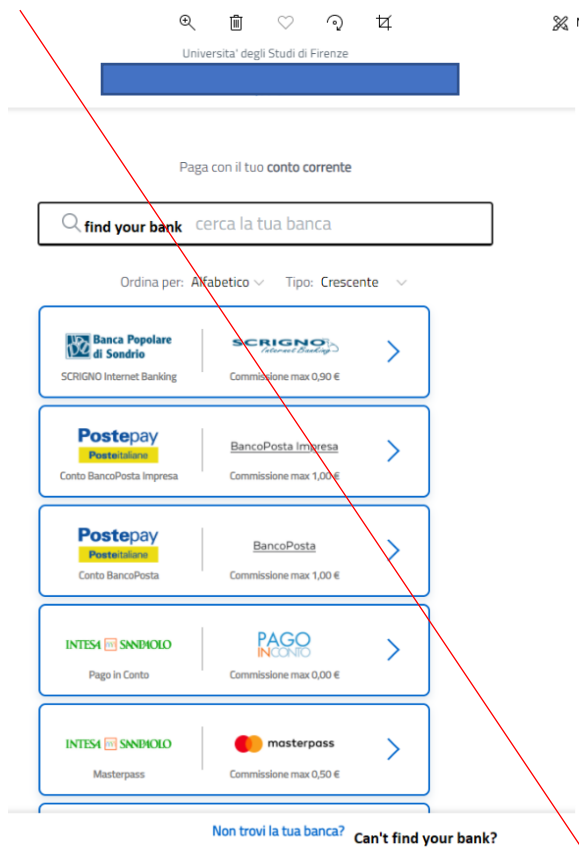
Universita' degli Studi di Firenze

Paga con il tuo conto corrente

find your bank cerca la tua banca

Ordina per: Alfabetico Tipo: Crescente

Banca Popolare di Sondrio
SCRIGNO Internet Banking
SCRIGNO Internet Banking
Commissione max 0,90 €

Postepay Posteitaliane
Conto BancoPosta Impresa
BancoPosta Impresa
Commissione max 1,00 €

Postepay Posteitaliane
Conto BancoPosta
BancoPosta
Commissione max 1,00 €

INTESA SANPAOLO
Pago in Conto
PAGO IN CONTO
Commissione max 0,00 €

INTESA SANPAOLO
Masterpass
masterpass
Commissione max 0,50 €

Non trovi la tua banca? Can't find your bank?